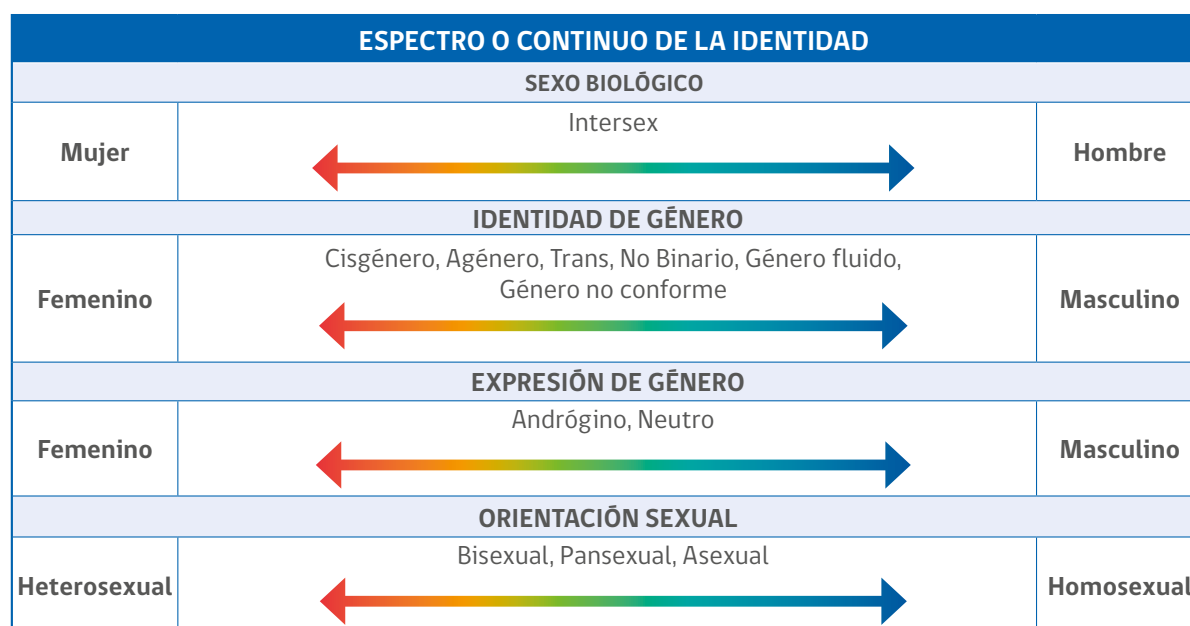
ESPECTRO O CONTINUO DE LA IDENTIDAD

SEXO BIOLÓGICO

| Mujer | Intersex | Hombre |
|---|---|---|

IDENTIDAD DE GÉNERO

| Femenino | Cisgénero, Agénero, Trans, No Binario, Género fluido, Género no conforme | Masculino |
|---|---|---|

EXPRESIÓN DE GÉNERO

| Femenino | Andrógino, Neutro | Masculino |
|---|---|---|

ORIENTACIÓN SEXUAL

| Heterosexual | Bisexual, Pansexual, Asexual | Homosexual |
|---|---|---|